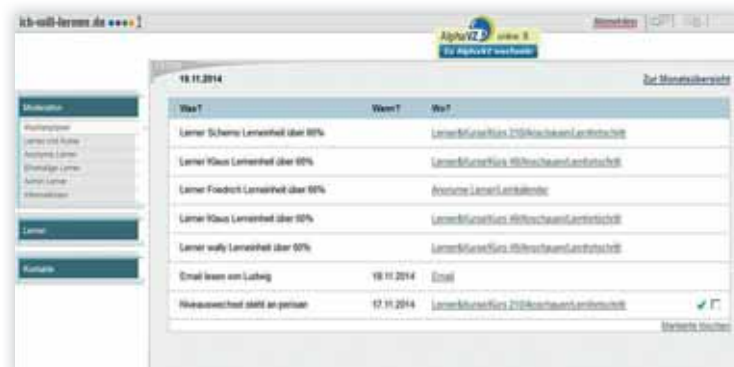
ich-will-lernen.de ●●●● ]

AlphaVZ online 8
Zu AlphaVZ wechseln

Abmelden

19.11.2014

Zur Monatsübersicht

Moderation

Wochenplaner
Lerner und Kurse
Anonyme Lerner
Ehemalige Lerner
Admin Lerner
Informationen

Lerner

Kontakte

| Was? | Wann? | Wo? |
|---|---|---|
| Lerner Scherno Lerneinheit über 60% | | Lerner&Kurse/Kurs 210/Anschauen/Lernfortschritt |
| Lerner Klaus Lerneinheit über 60% | | Lerner&Kurse/Kurs 46/Anschauen/Lernfortschritt |
| Lerner Friedrich Lerneinheit über 60% | | Anonyme Lerner/Lernkalender |
| Lerner Klaus Lerneinheit über 60% | | Lerner&Kurse/Kurs 46/Anschauen/Lernfortschritt |
| Lerner wally Lerneinheit über 60% | | Lerner&Kurse/Kurs 46/Anschauen/Lernfortschritt |
| Email lesen von Ludwig | 18.11.2014 | Email |
| Niveauwechsel steht an persan | 17.11.2014 | Lerner&Kurse/Kurs 210/Anschauen/Lernfortschritt |

Markierte löschen